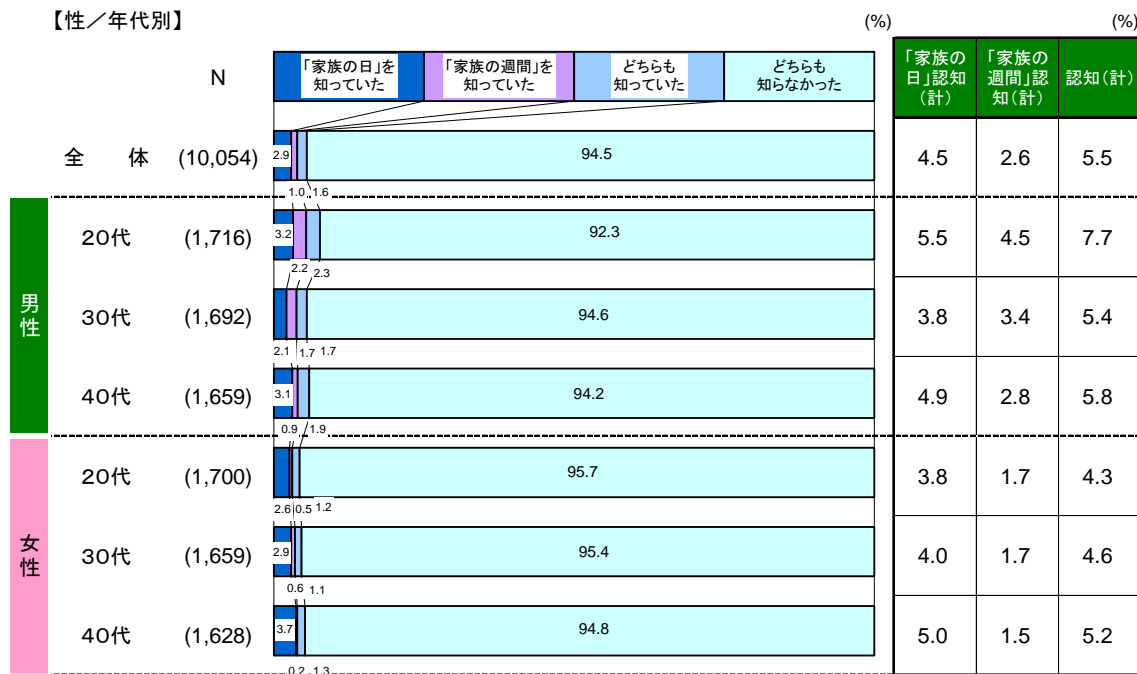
【性／年代別】

(%) (%)

| | | N | 「家族の日」を知っていた | 「家族の週間」を知っていた | どちらも知っていた | どちらも知らなかった | 「家族の日」認知（計） | 「家族の週間」認知（計） | 認知（計） |
|---|---|---|---|---|---|---|---|---|---|
| | 全体 | (10,054) | 2.9 | 1.0 | 1.6 | 94.5 | 4.5 | 2.6 | 5.5 |
| 男性 | 20代 | (1,716) | 3.2 | 2.2 | 2.3 | 92.3 | 5.5 | 4.5 | 7.7 |
| 男性 | 30代 | (1,692) | 2.1 | 1.7 | 1.7 | 94.6 | 3.8 | 3.4 | 5.4 |
| 男性 | 40代 | (1,659) | 3.1 | 0.9 | 1.9 | 94.2 | 4.9 | 2.8 | 5.8 |
| 女性 | 20代 | (1,700) | 2.6 | 0.5 | 1.2 | 95.7 | 3.8 | 1.7 | 4.3 |
| 女性 | 30代 | (1,659) | 2.9 | 0.6 | 1.1 | 95.4 | 4.0 | 1.7 | 4.6 |
| 女性 | 40代 | (1,628) | 3.7 | 0.2 | 1.3 | 94.8 | 5.0 | 1.5 | 5.2 |